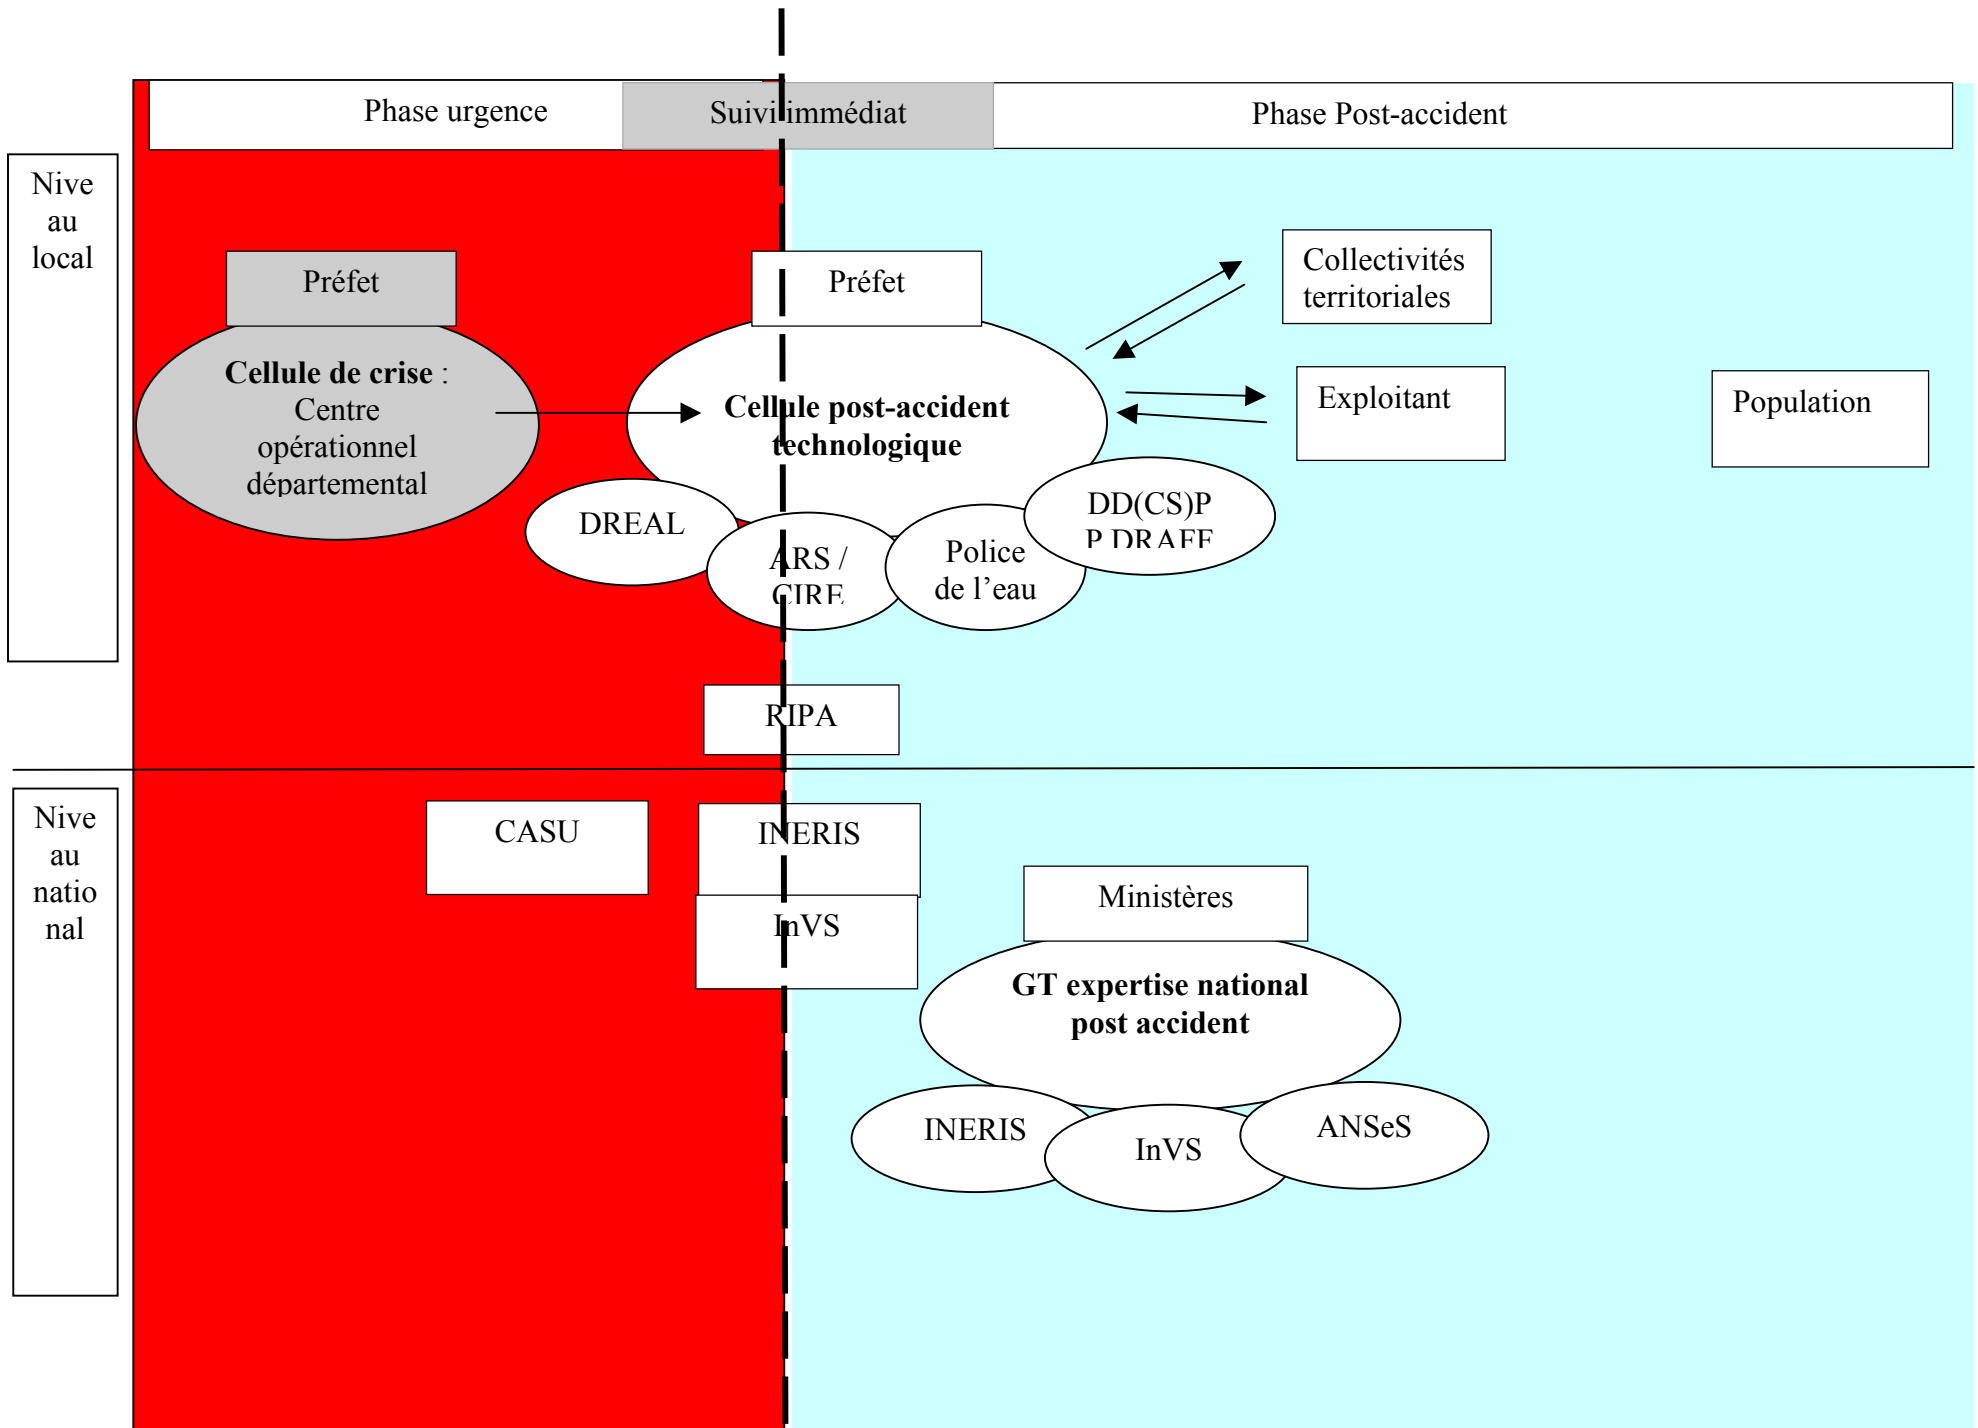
Phase urgence

Suivi immédiat

Phase Post-accident

Niveau local

Préfet

Cellule de crise : Centre opérationnel départemental

Préfet

Cellule post-accident technologique

Collectivités territoriales

Exploitant

Population

DREAL

ARS / CIRE

Police de l'eau

DD(CS)P P DRAFF

RIPA

Niveau national

CASU

INERIS

InVS

Ministères

GT expertise national post accident

INERIS

InVS

ANSeS